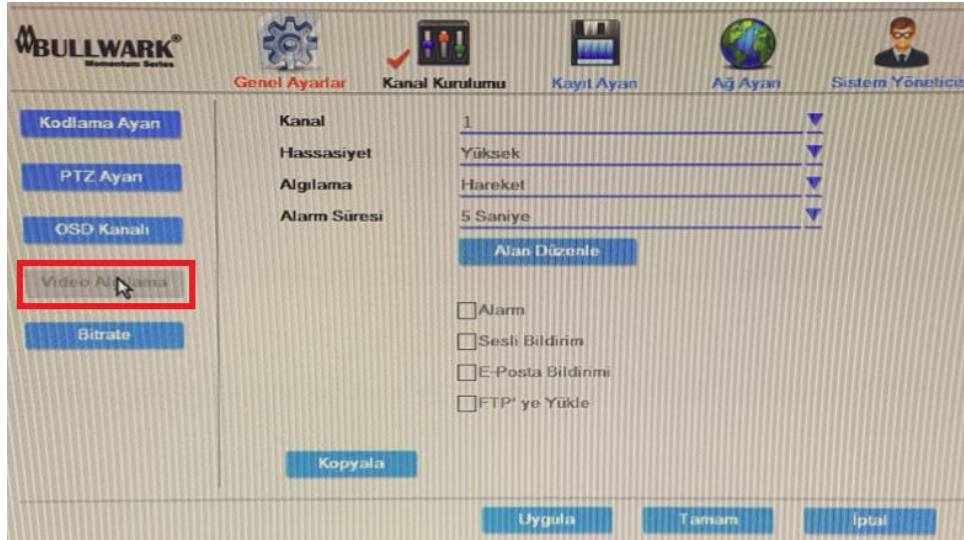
BULLWARK®
Momentum Series

Genel Ayarlar
Kanal Kurulumu
Kayıt Ayarı
Ağ Ayarı
Sistem Yöneticisi

Kodlama Ayarı
PTZ Ayarı
OSD Kanalı
Video Algılama
Bitrate

Kanal | 1
Hassasiyet | Yüksek
Algılama | Hareket
Alarm Süresi | 5 Saniye

Alan Düzenle

Alarm
Sesli Bildirim
E-Posta Bildirimi
FTP' ye Yükle

Kopyala

Uygula
Tamam
İptal